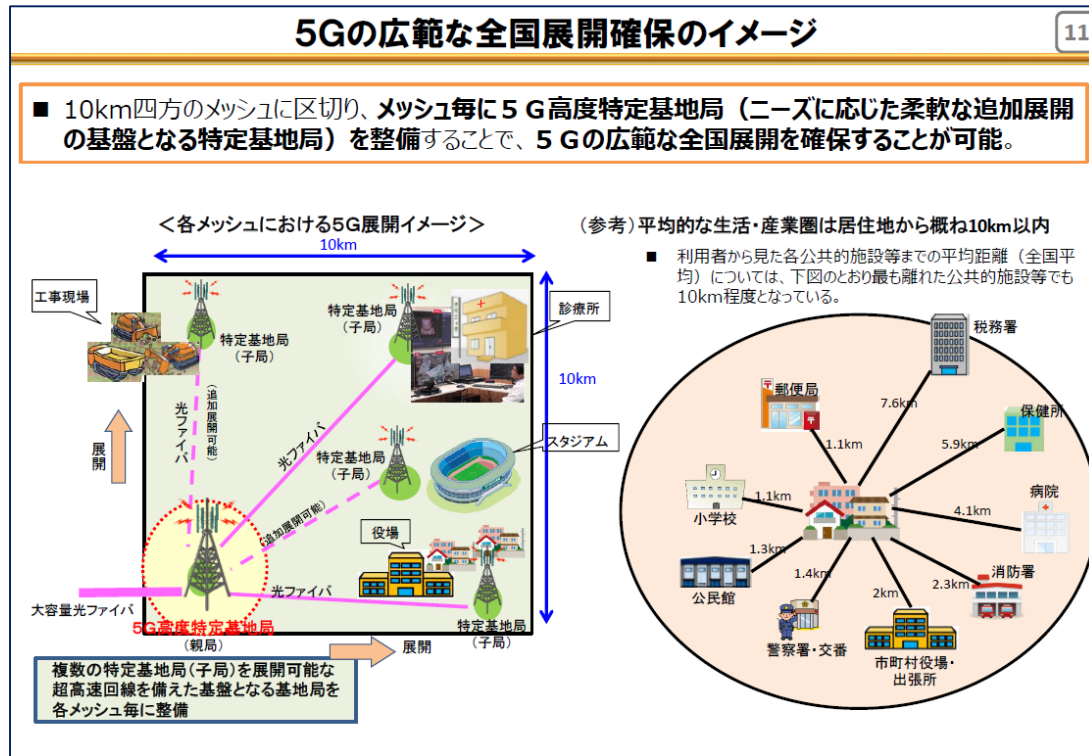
5Gの広範な全国展開確保のイメージ

11

■ 10km四方のメッシュに区切り、メッシュ毎に５Ｇ高度特定基地局（ニーズに応じた柔軟な追加展開の基盤となる特定基地局）を整備することで、５Ｇの広範な全国展開を確保することが可能。

＜各メッシュにおける5G展開イメージ＞

10km

10km

工事現場

特定基地局
（子局）

特定基地局
（子局）

診療所

光ファイバ

（追加展開可能）

光ファイバ

展開

特定基地局
（子局）

スタジアム

（追加展開可能）

役場

光ファイバ

大容量光ファイバ

5G高度特定基地局
（親局）

特定基地局
（子局）

展開

複数の特定基地局（子局）を展開可能な超高速回線を備えた基盤となる基地局を各メッシュ毎に整備

（参考）平均的な生活・産業圏は居住地から概ね10km以内

■ 利用者から見た各公共的施設等までの平均距離（全国平均）については、下図のとおり最も離れた公共的施設等でも10km程度となっている。

税務署

郵便局

7.6km

保健所

1.1km

5.9km

小学校

1.1km

病院

4.1km

1.3km

公民館

1.4km

消防署

2.3km

2km

警察署・交番

市町村役場・出張所